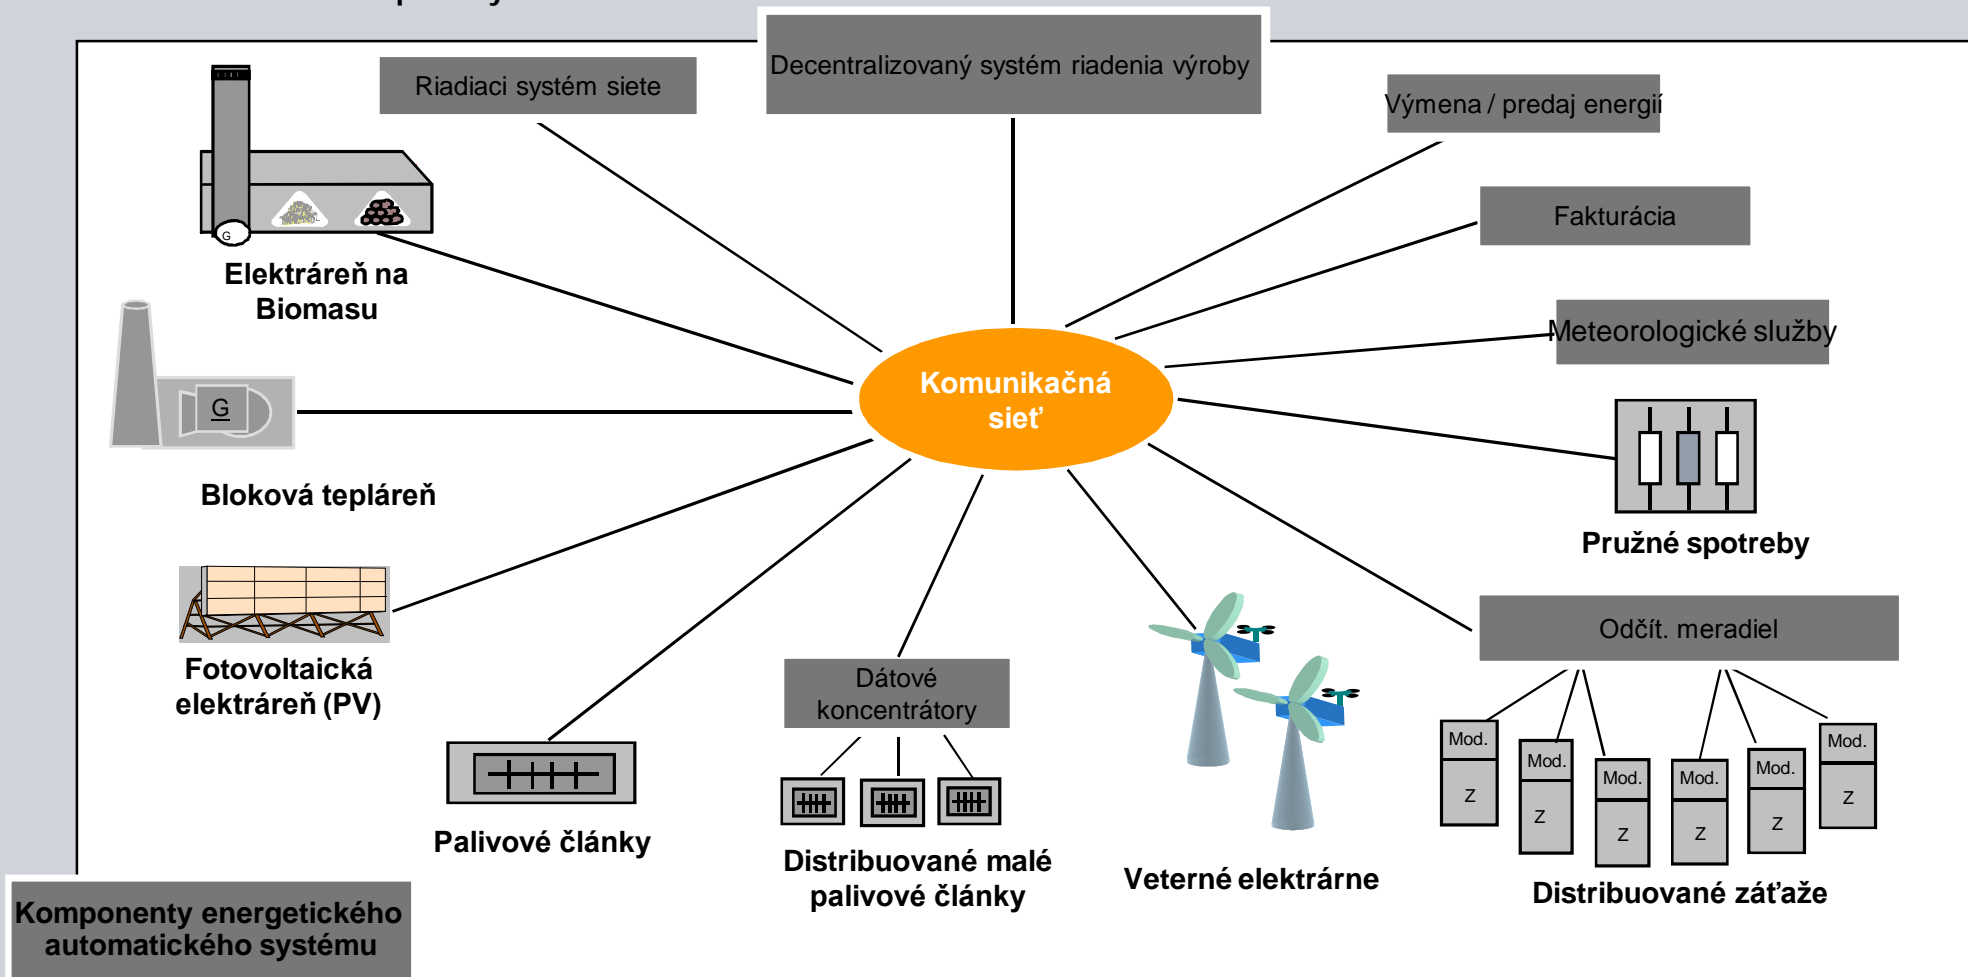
Riadiaci systém siete

Decentralizovaný systém riadenia výroby

Výmena / predaj energií

Fakturácia

Meteorologické služby

G

Elektráreň na Biomasu

G

Bloková tepláreň

Komunikačná sieť

Pružné spotreby

Fotovoltaická elektráreň (PV)

Odčít. meradiel

Dátové koncentrátory

Mod. Z

Mod. Z

Mod. Z

Mod. Z

Mod. Z

Mod. Z

Palivové články

Distribuované malé palivové články

Veterné elektrárne

Distribuované záťaže

Komponenty energetického automatického systému